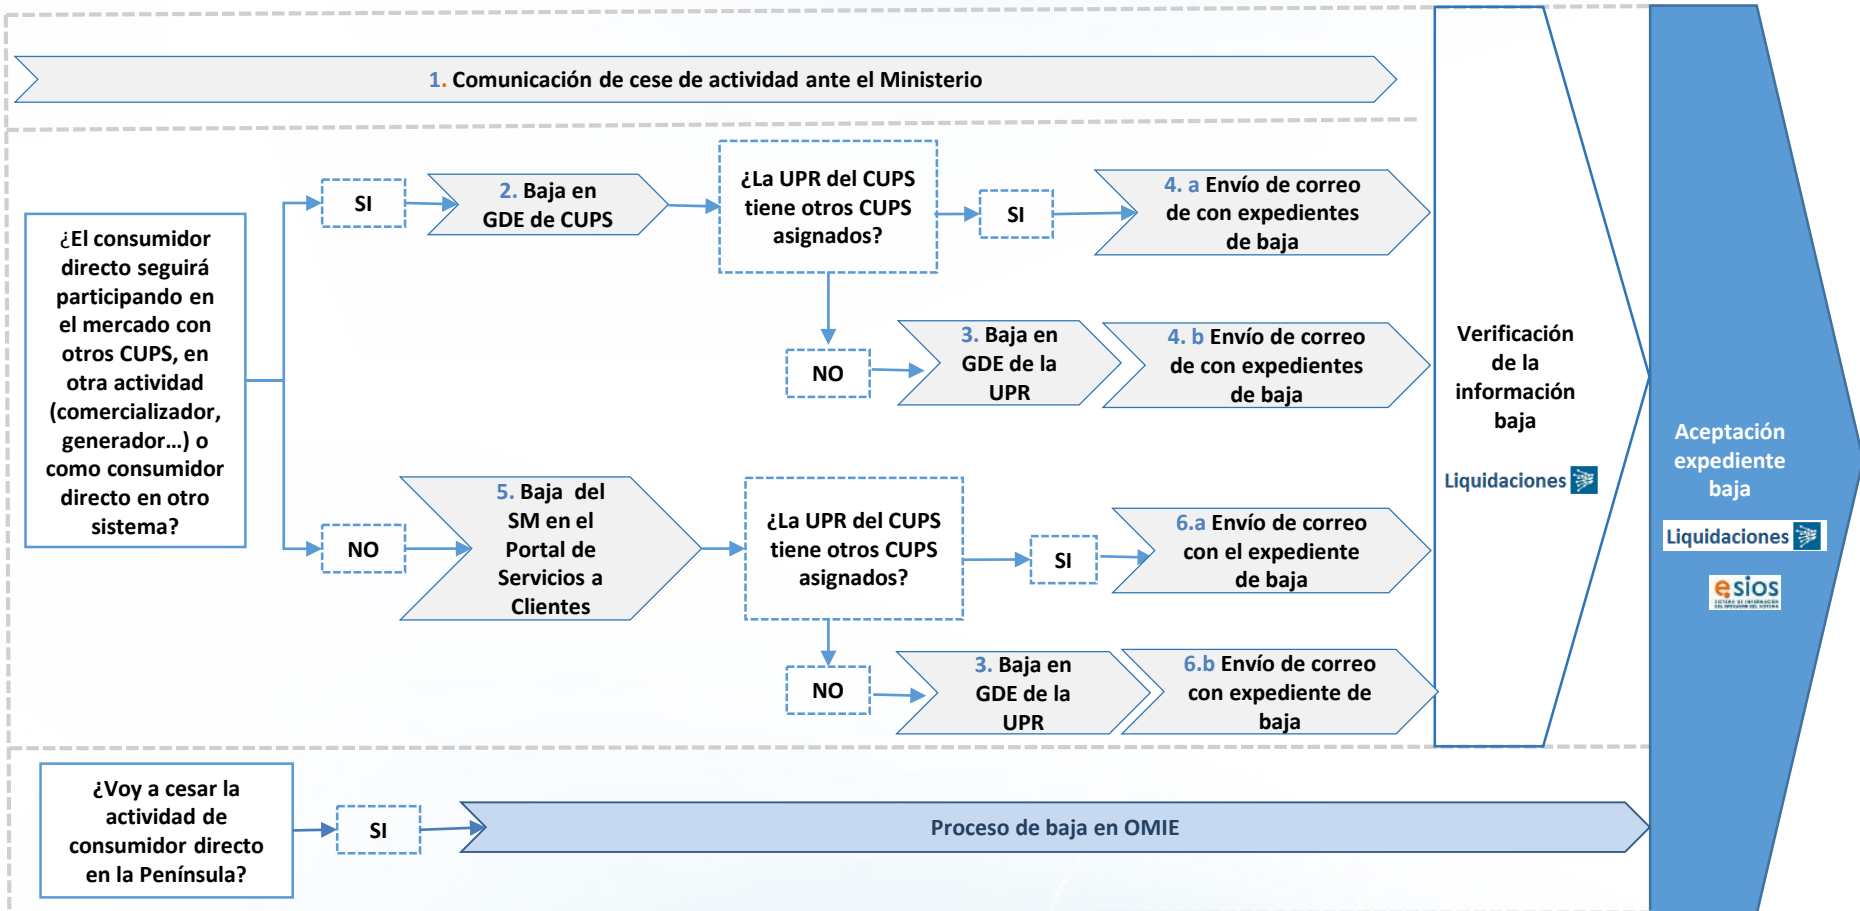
1. Comunicación de cese de actividad ante el Ministerio

¿El consumidor directo seguirá participando en el mercado con otros CUPS, en otra actividad (comercializador, generador…) o como consumidor directo en otro sistema?

SI

2. Baja en GDE de CUPS

¿La UPR del CUPS tiene otros CUPS asignados?

SI

4. a Envío de correo de con expedientes de baja

NO

3. Baja en GDE de la UPR

4. b Envío de correo de con expedientes de baja

NO

5. Baja del SM en el Portal de Servicios a Clientes

¿La UPR del CUPS tiene otros CUPS asignados?

SI

6.a Envío de correo con el expediente de baja

NO

3. Baja en GDE de la UPR

6.b Envío de correo con expediente de baja

Verificación de la información baja

Liquidaciones

Aceptación expediente baja

Liquidaciones

esios

¿Voy a cesar la actividad de consumidor directo en la Península?

SI

Proceso de baja en OMIE